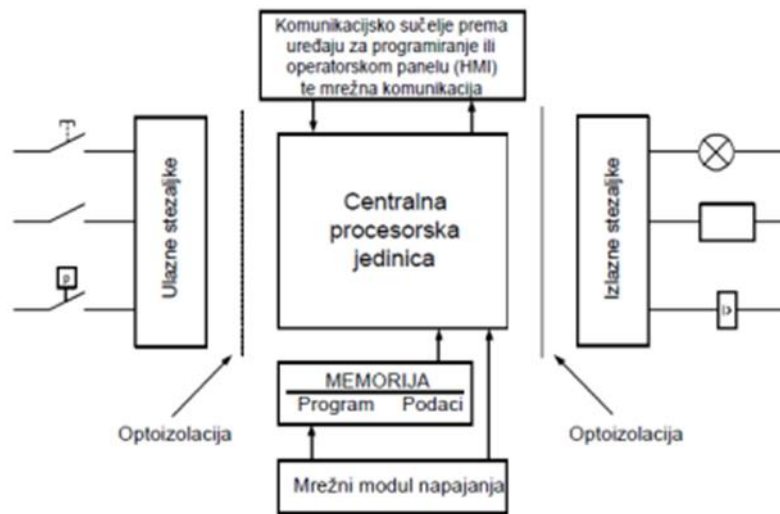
Komunikacijsko sučelje prema uređaju za programiranje ili operatorskom panelu (HMI) te mrežna komunikacija

Ulazne stezaljke

Centralna procesorska jedinica

Izlazne stezaljke

p

MEMORIJA
Program Podaci

Optoizolacija

Optoizolacija

Mrežni modul napajanja